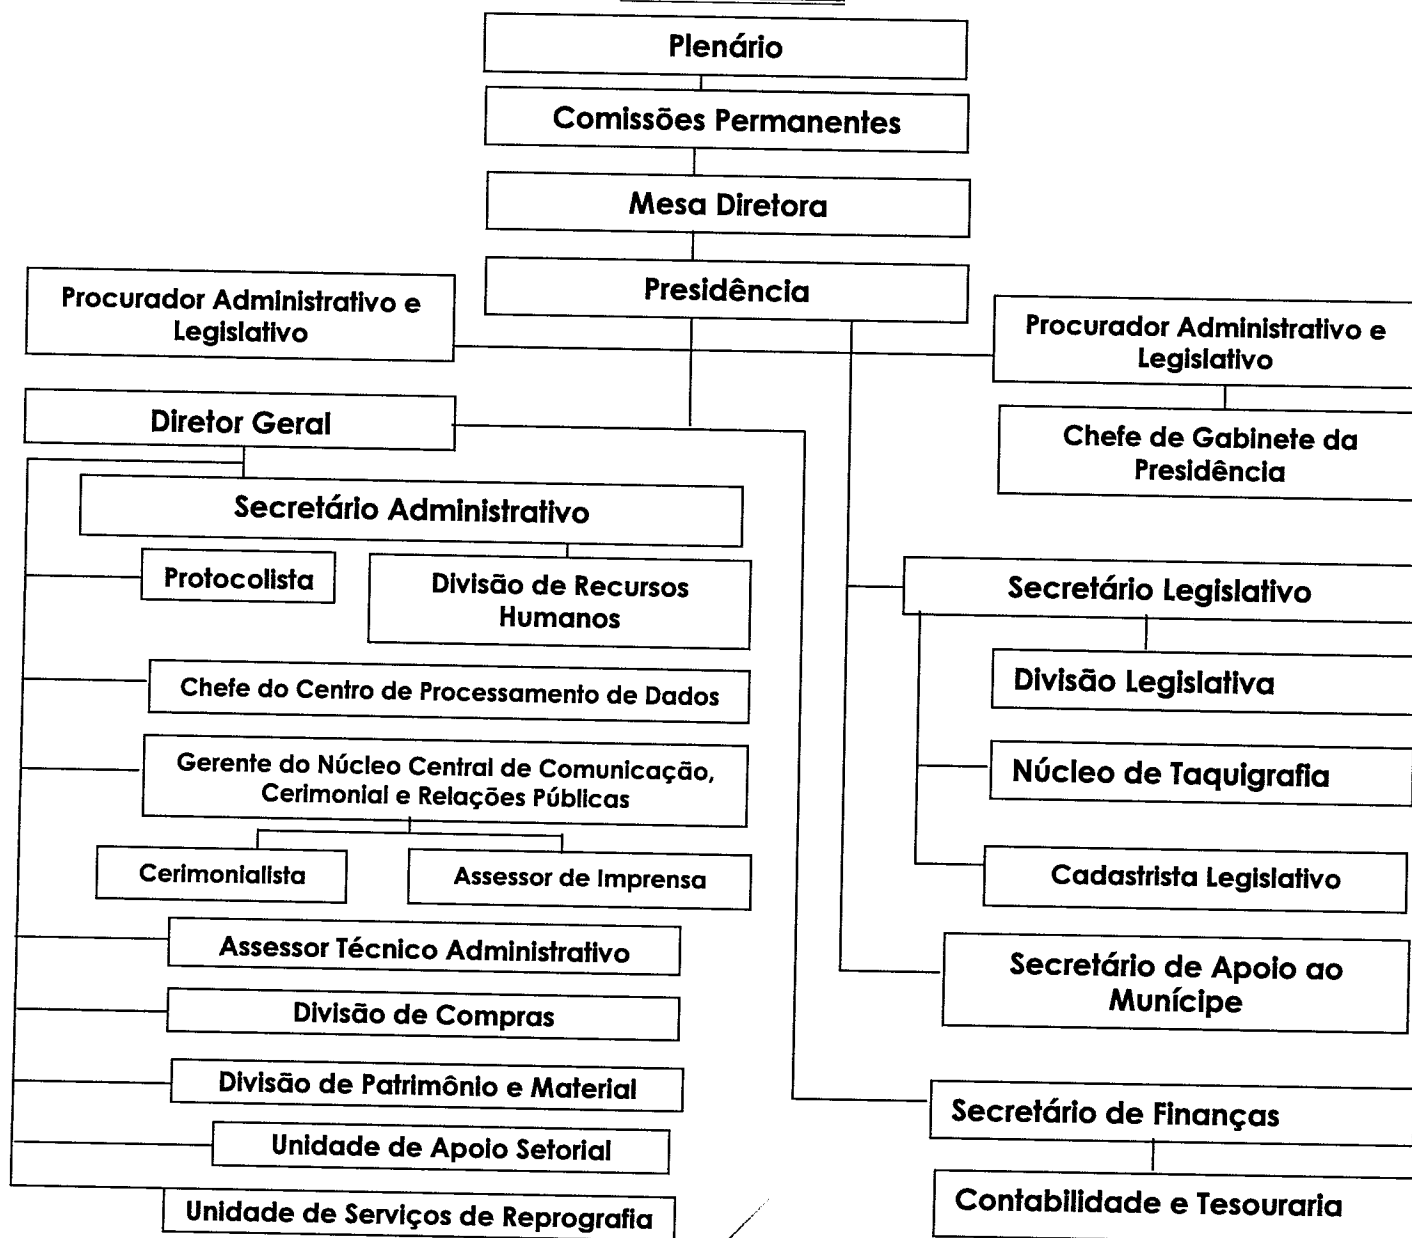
Plenário

Comissões Permanentes

Mesa Diretora

Presidência

Procurador Administrativo e Legislativo

Procurador Administrativo e Legislativo

Chefe de Gabinete da Presidência

Diretor Geral

Secretário Administrativo

Protocolista

Divisão de Recursos Humanos

Chefe do Centro de Processamento de Dados

Gerente do Núcleo Central de Comunicação, Cerimonial e Relações Públicas

Cerimonialista

Assessor de Imprensa

Assessor Técnico Administrativo

Divisão de Compras

Divisão de Patrimônio e Material

Unidade de Apoio Setorial

Unidade de Serviços de Reprografia

Secretário Legislativo

Divisão Legislativa

Núcleo de Taquigrafia

Cadastrista Legislativo

Secretário de Apoio ao Munícipe

Secretário de Finanças

Contabilidade e Tesouraria